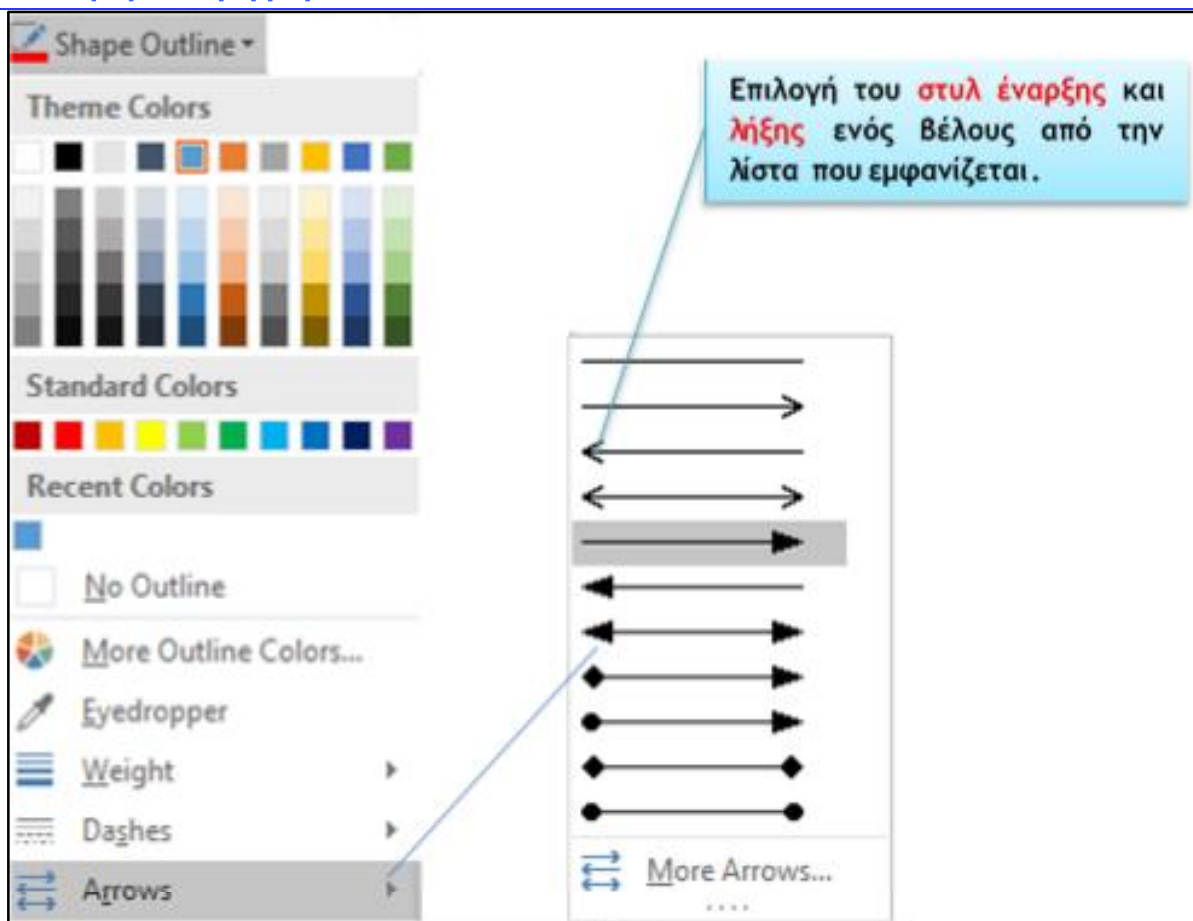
Shape Outline

Theme Colors

Standard Colors

Recent Colors

No Outline

More Outline Colors...

Eyedropper

Weight

Dashes

Arrows

More Arrows...

Επιλογή του στυλ έναρξης και λήξης ενός βέλους από την λίστα που εμφανίζεται.